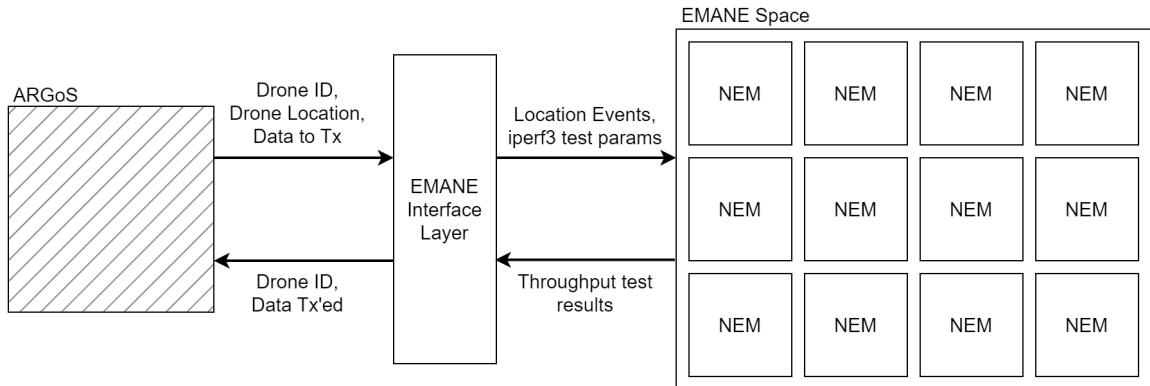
ARGoS

Drone ID, Drone Location, Data to Tx

Drone ID, Data Tx'ed

EMANE Interface Layer

Location Events, iperf3 test params

Throughput test results

EMANE Space

NEM NEM NEM NEM

NEM NEM NEM NEM

NEM NEM NEM NEM